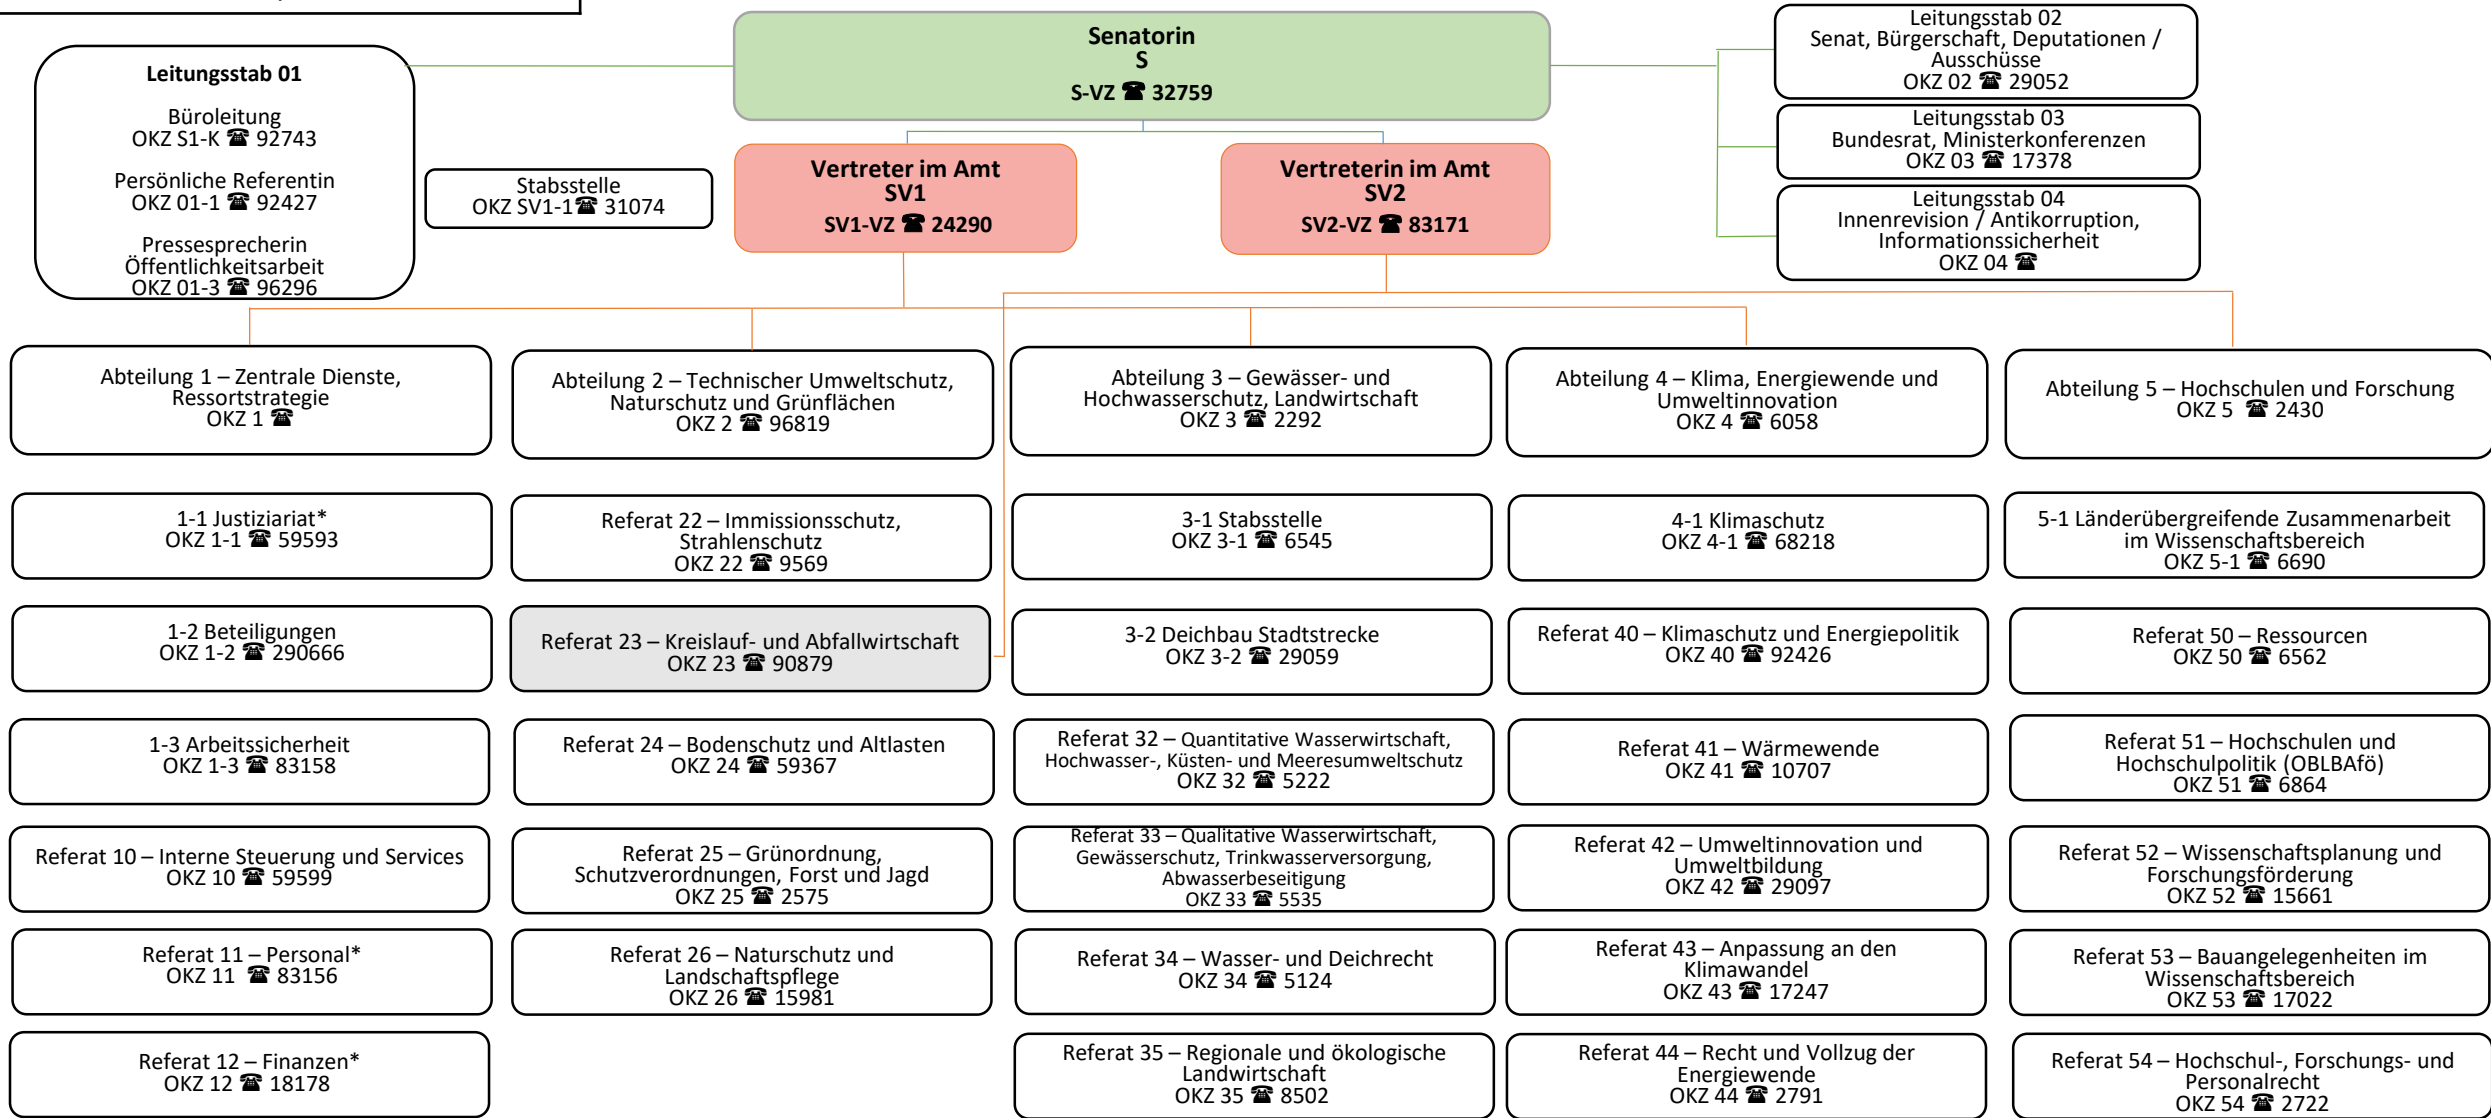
Senatorin
S
S-VZ ☎ 32759

Leitungsstab 01

Büroleitung
OKZ S1-K ☎ 92743

Persönliche Referentin
OKZ 01-1 ☎ 92427

Pressesprecherin
Öffentlichkeitsarbeit
OKZ 01-3 ☎ 96296

Stabsstelle
OKZ SV1-1 ☎ 31074

Vertreter im Amt
SV1
SV1-VZ ☎ 24290

Vertreterin im Amt
SV2
SV2-VZ ☎ 83171

Leitungsstab 02
Senat, Bürgerschaft, Deputationen / Ausschüsse
OKZ 02 ☎ 29052

Leitungsstab 03
Bundesrat, Ministerkonferenzen
OKZ 03 ☎ 17378

Leitungsstab 04
Innenrevision / Antikorruption, Informationssicherheit
OKZ 04 ☎

Abteilung 1 – Zentrale Dienste, Ressortstrategie
OKZ 1 ☎

Abteilung 2 – Technischer Umweltschutz, Naturschutz und Grünflächen
OKZ 2 ☎ 96819

Abteilung 3 – Gewässer- und Hochwasserschutz, Landwirtschaft
OKZ 3 ☎ 2292

Abteilung 4 – Klima, Energiewende und Umweltinnovation
OKZ 4 ☎ 6058

Abteilung 5 – Hochschulen und Forschung
OKZ 5 ☎ 2430

1-1 Justiziariat*
OKZ 1-1 ☎ 59593

1-2 Beteiligungen
OKZ 1-2 ☎ 290666

1-3 Arbeitssicherheit
OKZ 1-3 ☎ 83158

Referat 10 – Interne Steuerung und Services
OKZ 10 ☎ 59599

Referat 11 – Personal*
OKZ 11 ☎ 83156

Referat 12 – Finanzen*
OKZ 12 ☎ 18178

Referat 22 – Immissionsschutz, Strahlenschutz
OKZ 22 ☎ 9569

Referat 23 – Kreislauf- und Abfallwirtschaft
OKZ 23 ☎ 90879

Referat 24 – Bodenschutz und Altlasten
OKZ 24 ☎ 59367

Referat 25 – Grünordnung, Schutzverordnungen, Forst und Jagd
OKZ 25 ☎ 2575

Referat 26 – Naturschutz und Landschaftspflege
OKZ 26 ☎ 15981

3-1 Stabsstelle
OKZ 3-1 ☎ 6545

3-2 Deichbau Stadtstrecke
OKZ 3-2 ☎ 29059

Referat 32 – Quantitative Wasserwirtschaft, Hochwasser-, Küsten- und Meeresumweltschutz
OKZ 32 ☎ 5222

Referat 33 – Qualitative Wasserwirtschaft, Gewässerschutz, Trinkwasserversorgung, Abwasserbeseitigung
OKZ 33 ☎ 5535

Referat 34 – Wasser- und Deichrecht
OKZ 34 ☎ 5124

Referat 35 – Regionale und ökologische Landwirtschaft
OKZ 35 ☎ 8502

4-1 Klimaschutz
OKZ 4-1 ☎ 68218

Referat 40 – Klimaschutz und Energiepolitik
OKZ 40 ☎ 92426

Referat 41 – Wärmewende
OKZ 41 ☎ 10707

Referat 42 – Umweltinnovation und Umweltbildung
OKZ 42 ☎ 29097

Referat 43 – Anpassung an den Klimawandel
OKZ 43 ☎ 17247

Referat 44 – Recht und Vollzug der Energiewende
OKZ 44 ☎ 2791

5-1 Länderübergreifende Zusammenarbeit im Wissenschaftsbereich
OKZ 5-1 ☎ 6690

Referat 50 – Ressourcen
OKZ 50 ☎ 6562

Referat 51 – Hochschulen und Hochschulpolitik (OBLBAfö)
OKZ 51 ☎ 6864

Referat 52 – Wissenschaftsplanung und Forschungsförderung
OKZ 52 ☎ 15661

Referat 53 – Bauangelegenheiten im Wissenschaftsbereich
OKZ 53 ☎ 17022

Referat 54 – Hochschul-, Forschungs- und Personalrecht
OKZ 54 ☎ 2722